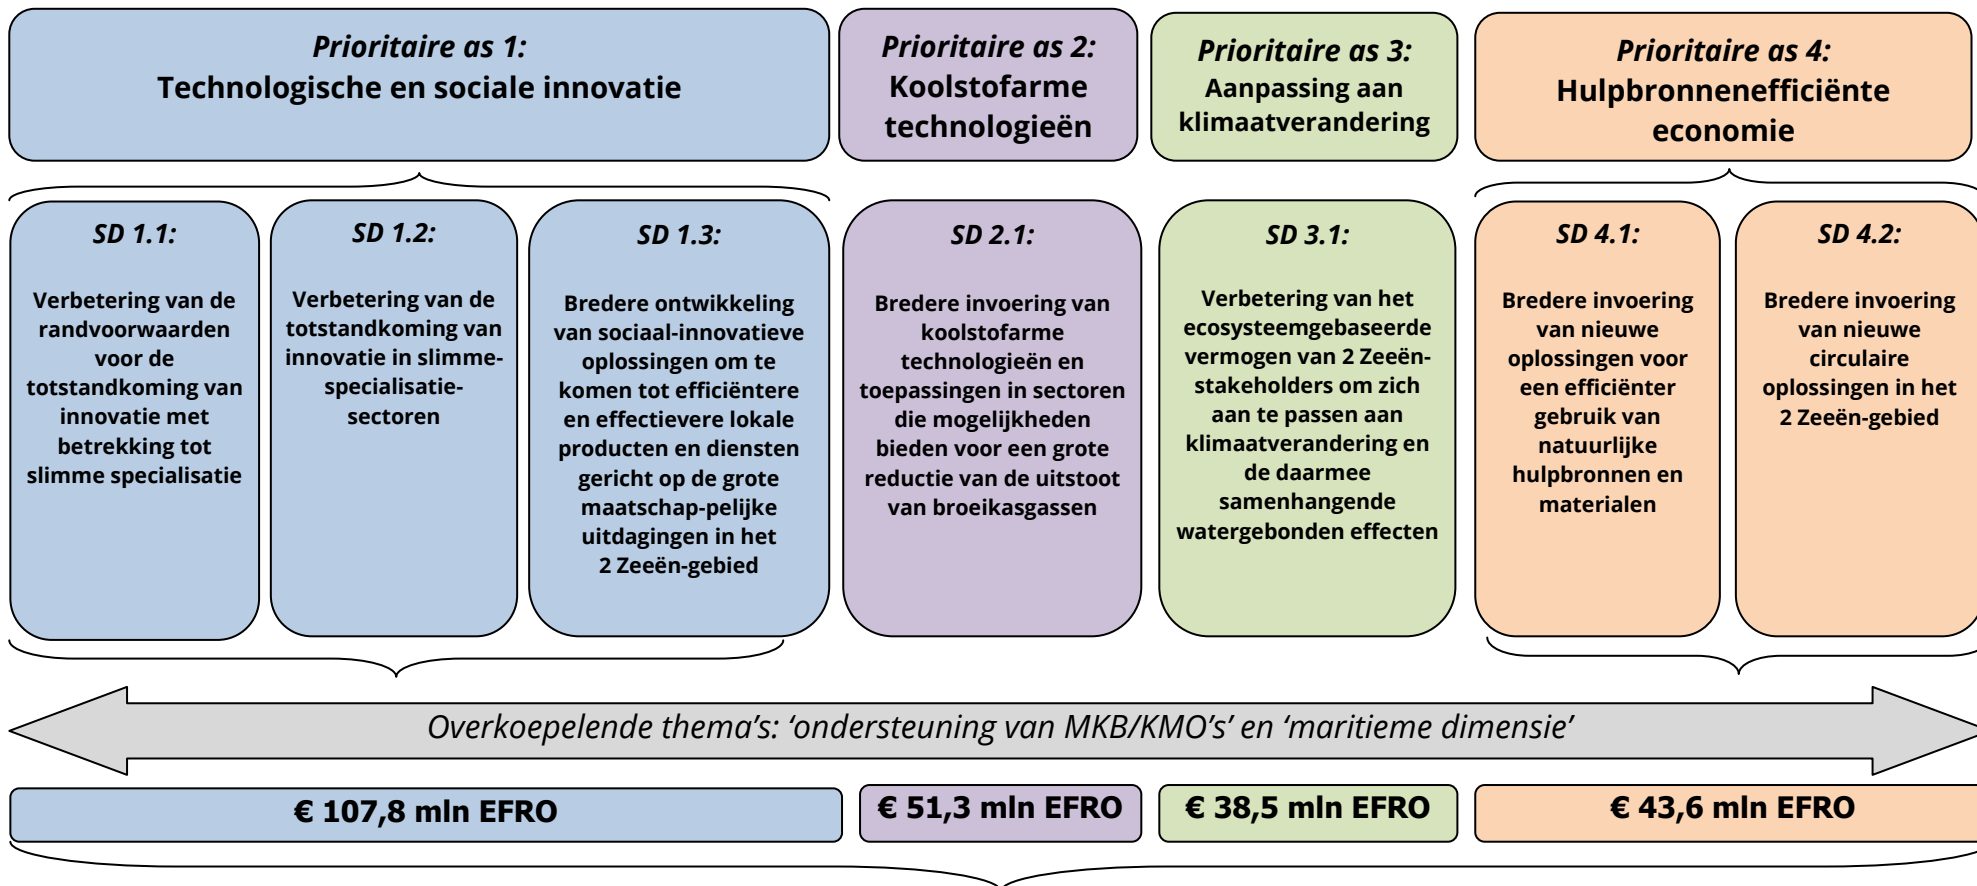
Prioritaire as 1:
Technologische en sociale innovatie

Prioritaire as 2:
Koolstofarme technologieën

Prioritaire as 3:
Aanpassing aan klimaatverandering

Prioritaire as 4:
Hulpbronnenefficiënte economie

SD 1.1:

Verbetering van de randvoorwaarden voor de totstandkoming van innovatie met betrekking tot slimme specialisatie

SD 1.2:

Verbetering van de totstandkoming van innovatie in slimme-specialisatie-sectoren

SD 1.3:

Bredere ontwikkeling van sociaal-innovatieve oplossingen om te komen tot efficiëntere en effectievere lokale producten en diensten gericht op de grote maatschap-pelijke uitdagingen in het 2 Zeeën-gebied

SD 2.1:

Bredere invoering van koolstofarme technologieën en toepassingen in sectoren die mogelijkheden bieden voor een grote reductie van de uitstoot van broeikasgassen

SD 3.1:

Verbetering van het ecosysteemgebaseerde vermogen van 2 Zeeën-stakeholders om zich aan te passen aan klimaatverandering en de daarmee samenhangende watergebonden effecten

SD 4.1:

Bredere invoering van nieuwe oplossingen voor een efficiënter gebruik van natuurlijke hulpbronnen en materialen

SD 4.2:

Bredere invoering van nieuwe circulaire oplossingen in het 2 Zeeën-gebied

Overkoepelende thema's: 'ondersteuning van MKB/KMO's' en 'maritieme dimensie'

€ 107,8 mln EFRO

€ 51,3 mln EFRO

€ 38,5 mln EFRO

€ 43,6 mln EFRO